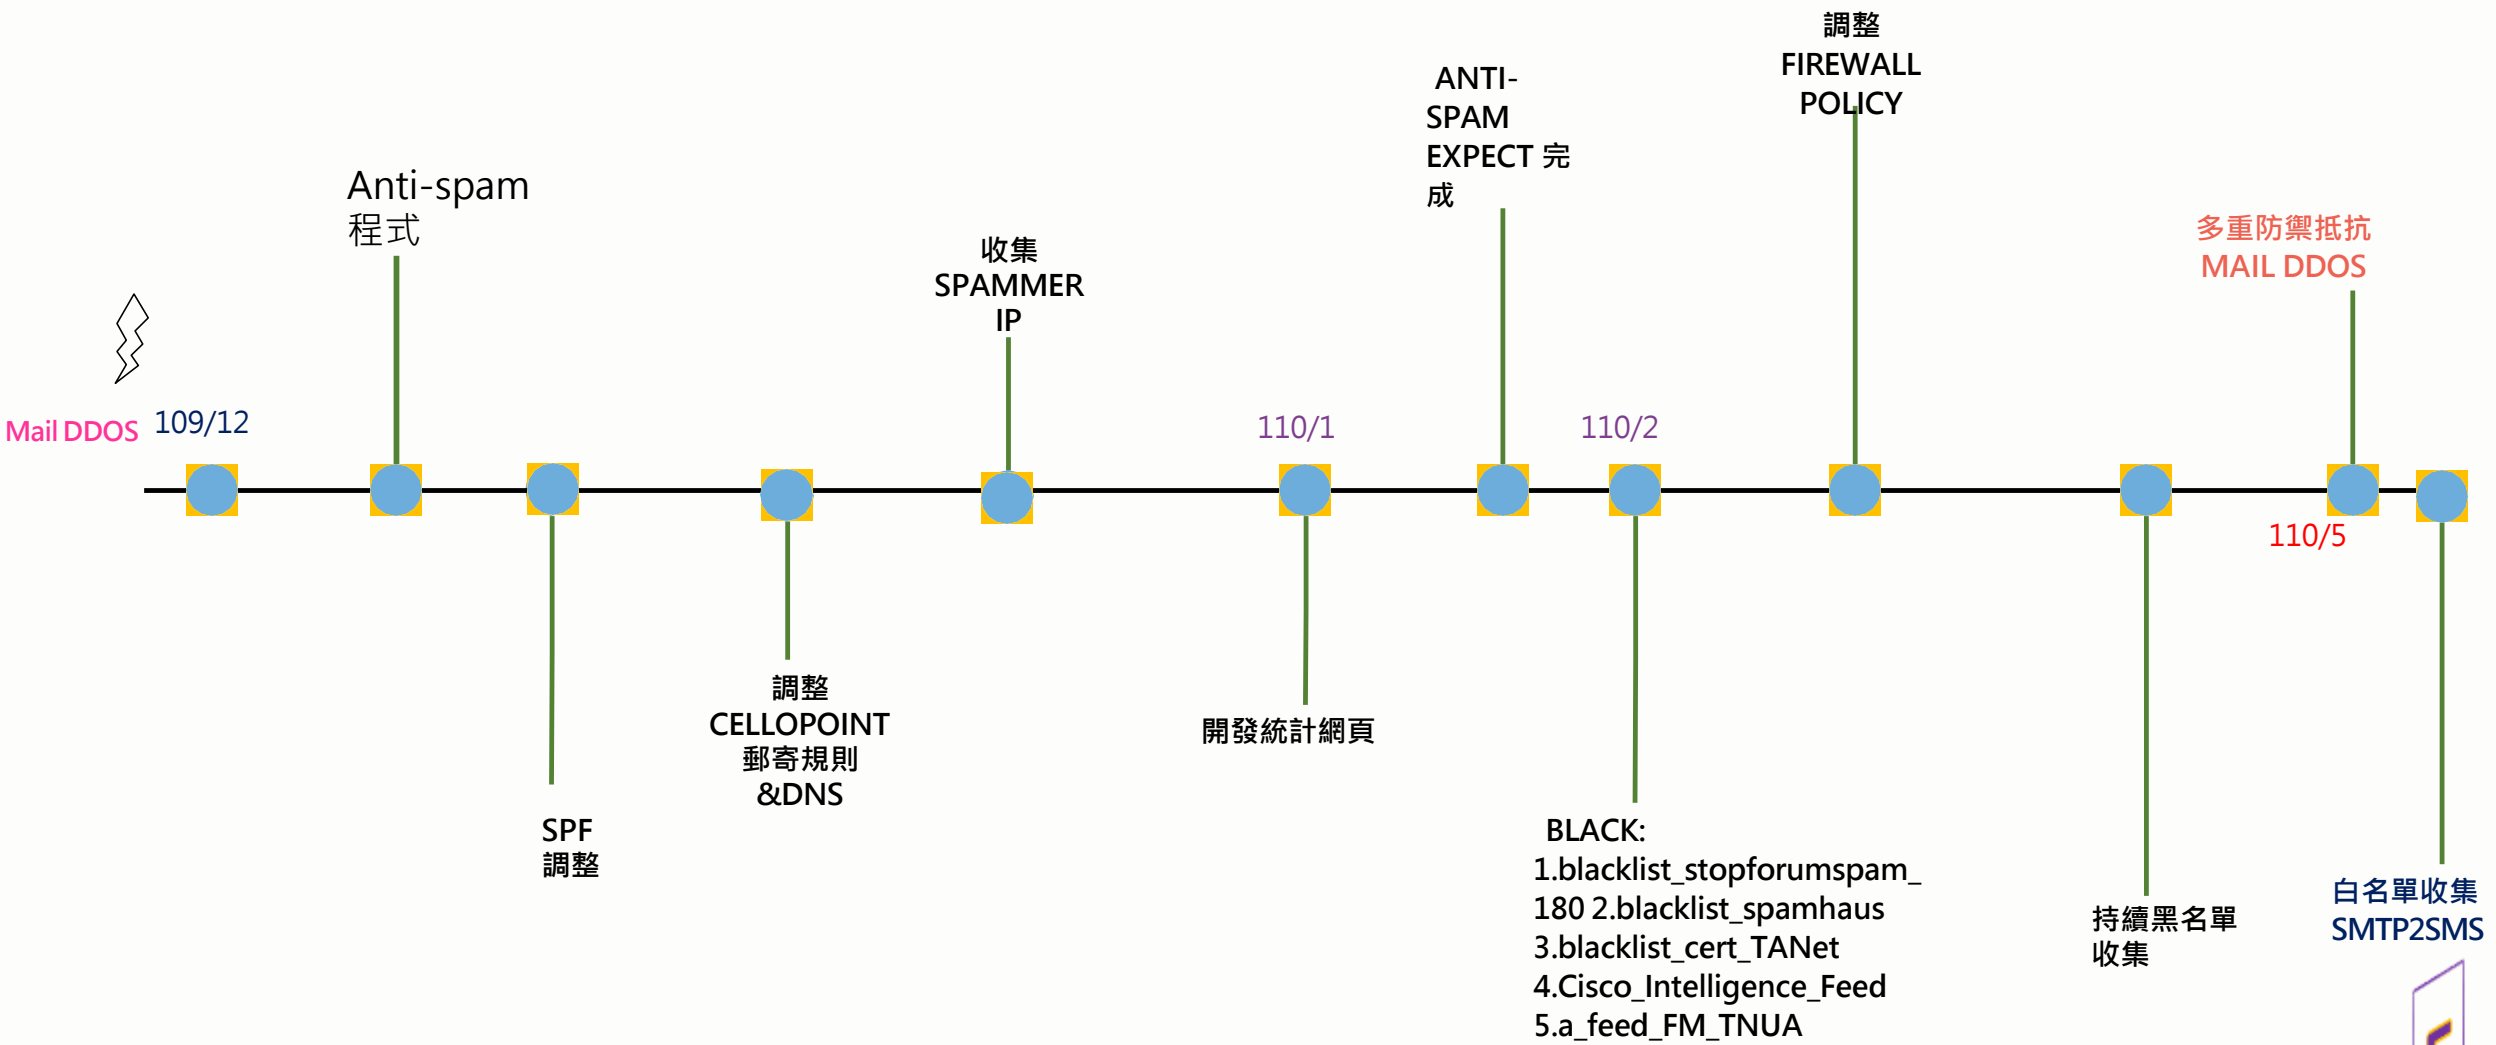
調整 FIREWALL POLICY

ANTI-SPAM EXPECT 完成

Anti-spam 程式

收集 SPAMMER IP

多重防禦抵抗 MAIL DDOS

Mail DDOS 109/12

110/1

110/2

110/5

SPF 調整

調整 CELLOPOINT 郵寄規則 &DNS

開發統計網頁

BLACK:
1.blacklist_stopforumspam_180 2.blacklist_spamhaus
3.blacklist_cert_TANet
4.Cisco_Intelligence_Feed
5.a_feed_FM_TNUA

持續黑名單收集

白名單收集 SMTP2SMS